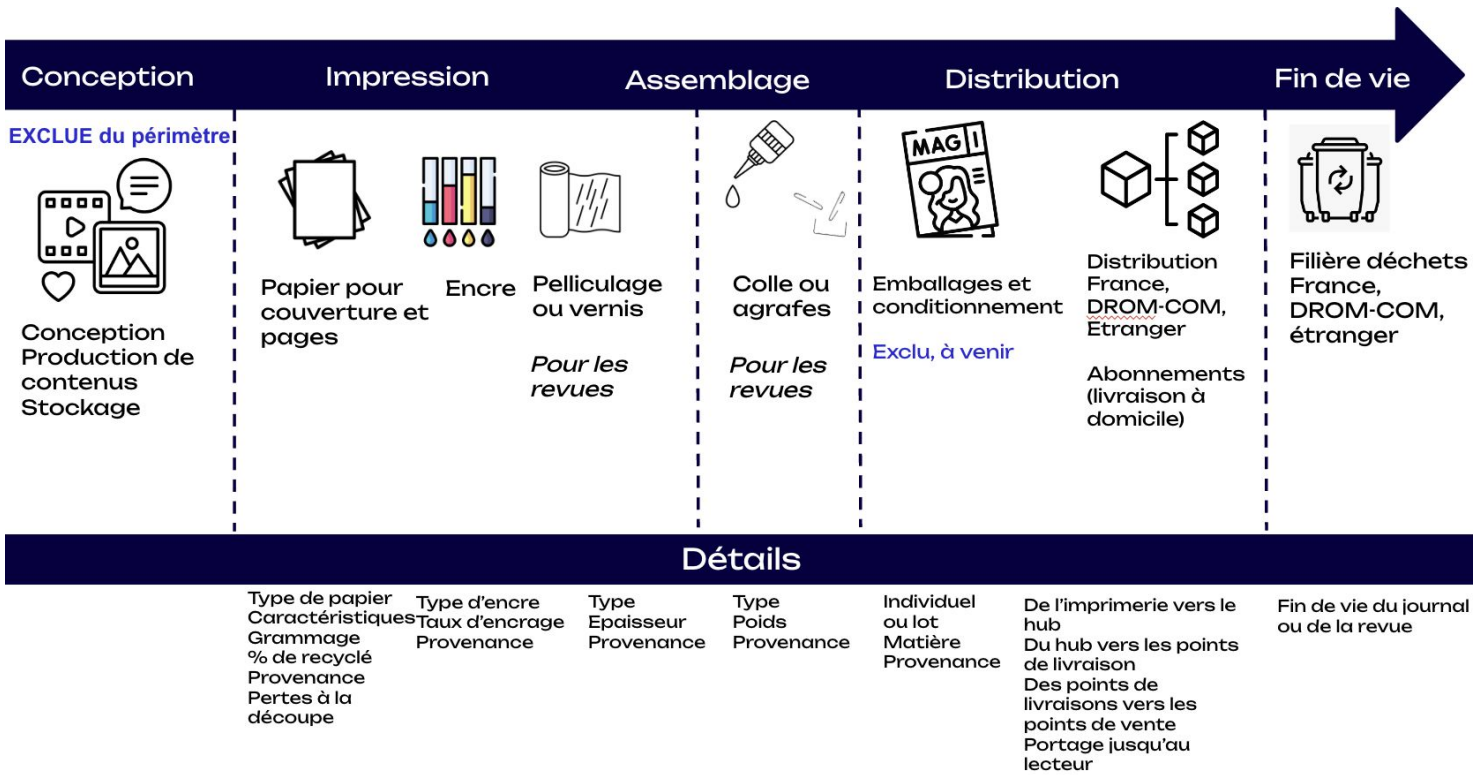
Conception

Impression

Assemblage

Distribution

Fin de vie

EXCLUE du périmètre

Conception Production de contenus Stockage

Papier pour couverture et pages

Encre

Pelliculage ou vernis

*Pour les revues*

Colle ou agrafes

*Pour les revues*

MAG

Emballages et conditionnement

Exclu, à venir

Distribution France, DROM-COM, Etranger

Abonnements (livraison à domicile)

Filière déchets France, DROM-COM, étranger

Détails

Type de papier
Caractéristiques
Grammage
% de recyclé
Provenance
Pertes à la découpe

Type d'encre
Taux d'encrage
Provenance

Type
Epaisseur
Provenance

Type
Poids
Provenance

Individuel ou lot
Matière
Provenance

De l'imprimerie vers le hub
Du hub vers les points de livraison
Des points de livraisons vers les points de vente
Portage jusqu'au lecteur

Fin de vie du journal ou de la revue